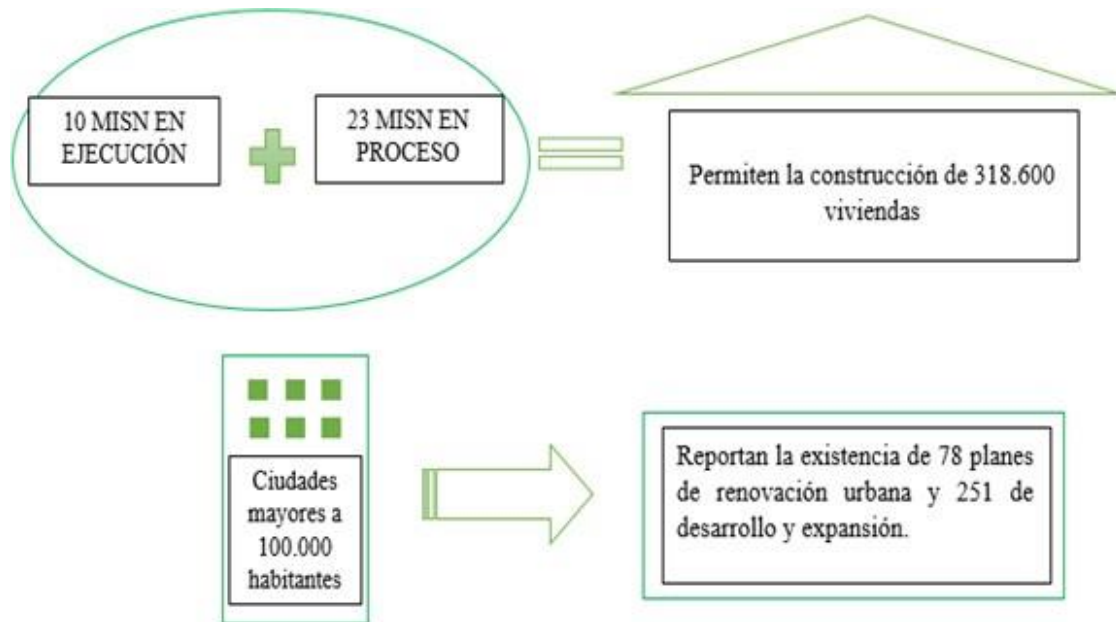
10 MISN EN EJECUCIÓN

23 MISN EN PROCESO

Permiten la construcción de 318.600 viviendas

Ciudades mayores a 100.000 habitantes

Reportan la existencia de 78 planes de renovación urbana y 251 de desarrollo y expansión.